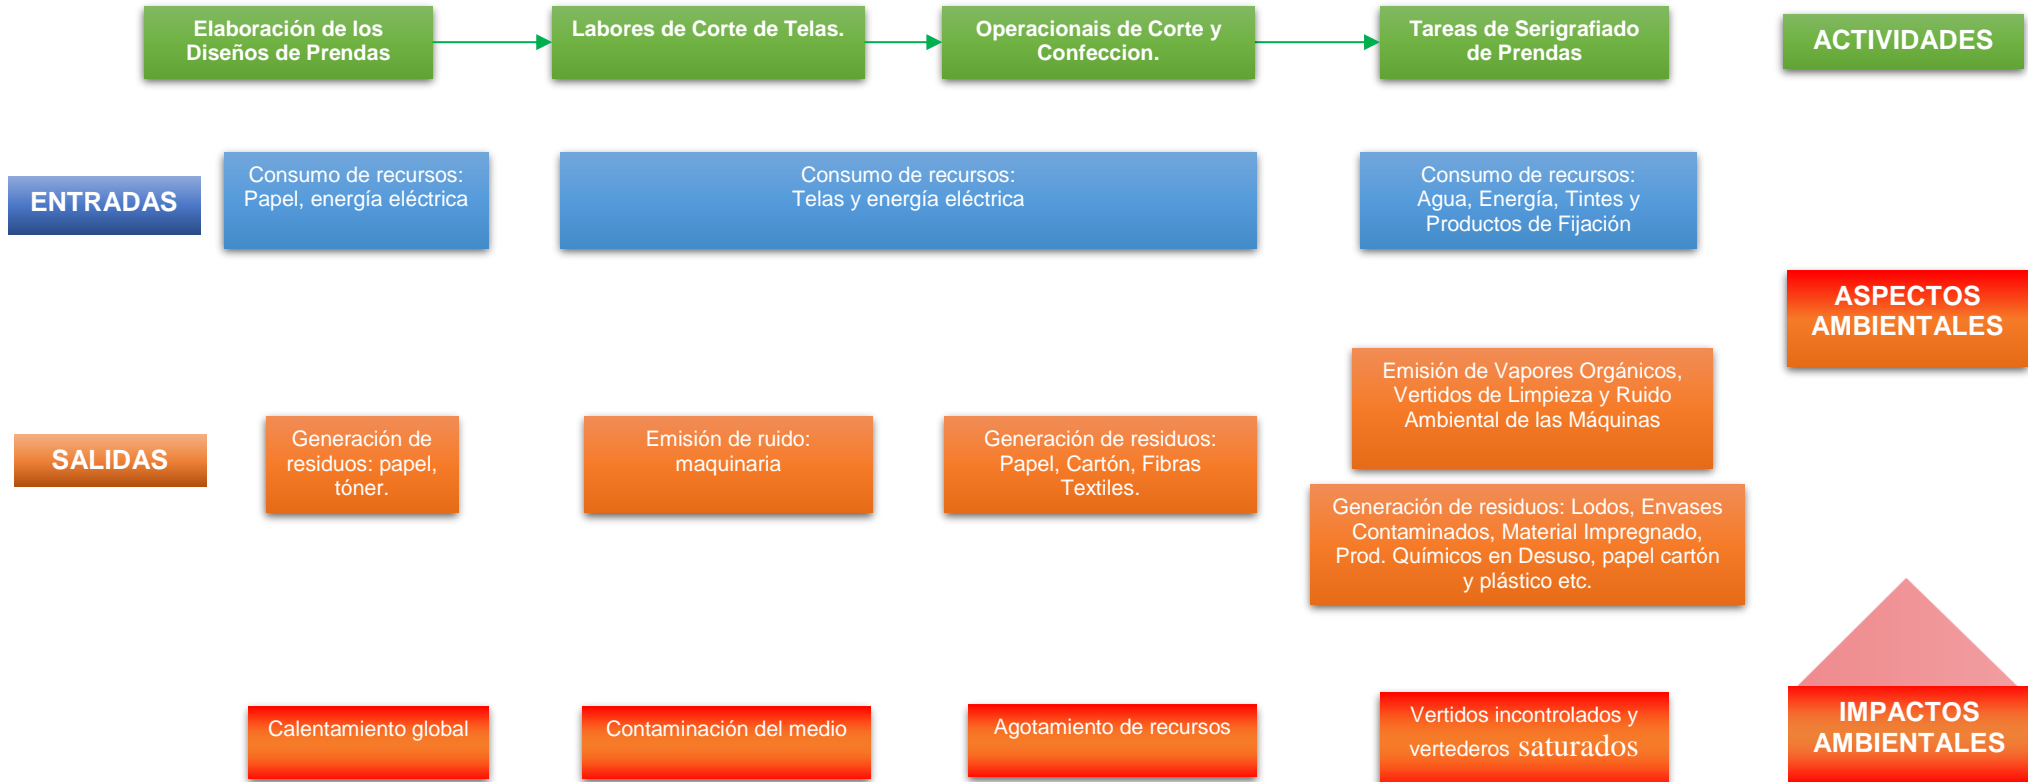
Elaboración de los Diseños de Prendas

Labores de Corte de Telas.

Operacionais de Corte y Confeccion.

Tareas de Serigrafiado de Prendas

ACTIVIDADES

ENTRADAS

Consumo de recursos: Papel, energía eléctrica

Consumo de recursos: Telas y energía eléctrica

Consumo de recursos: Agua, Energía, Tintes y Productos de Fijación

ASPECTOS AMBIENTALES

Emisión de Vapores Orgánicos, Vertidos de Limpieza y Ruido Ambiental de las Máquinas

SALIDAS

Generación de residuos: papel, tóner.

Emisión de ruido: maquinaria

Generación de residuos: Papel, Cartón, Fibras Textiles.

Generación de residuos: Lodos, Envases Contaminados, Material Impregnado, Prod. Químicos en Desuso, papel cartón y plástico etc.

Calentamiento global

Contaminación del medio

Agotamiento de recursos

Vertidos incontrolados y vertederos saturados

IMPACTOS AMBIENTALES